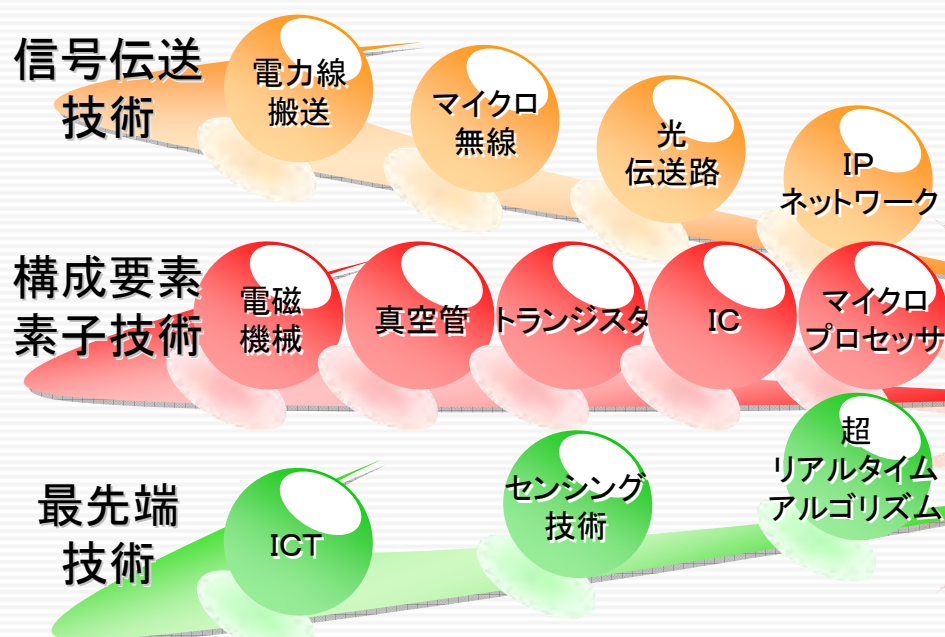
信号伝送技術

電力線搬送

マイクロ無線

光伝送路

IP
ネットワーク

構成要素素子技術

電磁機械

真空管

トランジスタ

IC

マイクロ
プロセッサ

最先端技術

ICT

センシング技術

超
リアルタイム
アルゴリズム